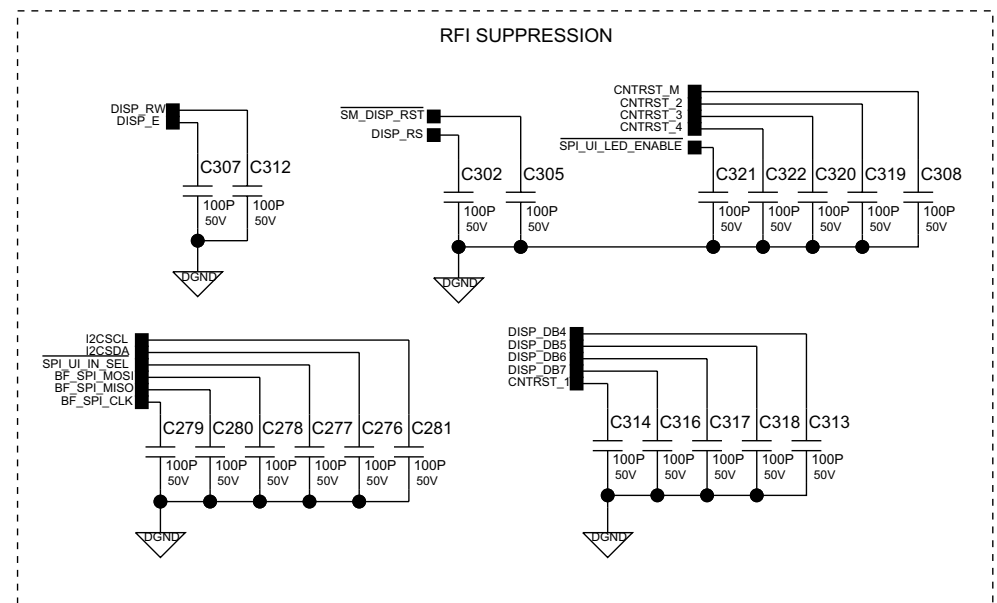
RFI SUPPRESSION

DISP_RW
DISP_E
C307 C312
100P 50V
100P 50V
DGND

$\overline{\text{SM\_DISP\_RST}}$
DISP_RS
C302 C305
100P 50V
100P 50V
DGND

CNTRST_M
CNTRST_2
CNTRST_3
CNTRST_4
$\overline{\text{SPI\_UI\_LED\_ENABLE}}$
C321 C322 C320 C319 C308
100P 50V
100P 50V
100P 50V
100P 50V
100P 50V

I2CSCL
I2CSDA
$\overline{\text{SPI\_UI\_IN\_SEL}}$
BF_SPI_MOSI
BF_SPI_MISO
BF_SPI_CLK
C279 C280 C278 C277 C276 C281
100P 50V
100P 50V
100P 50V
100P 50V
100P 50V
100P 50V
DGND

DISP_DB4
DISP_DB5
DISP_DB6
DISP_DB7
CNTRST_1
C314 C316 C317 C318 C313
100P 50V
100P 50V
100P 50V
100P 50V
100P 50V
DGND